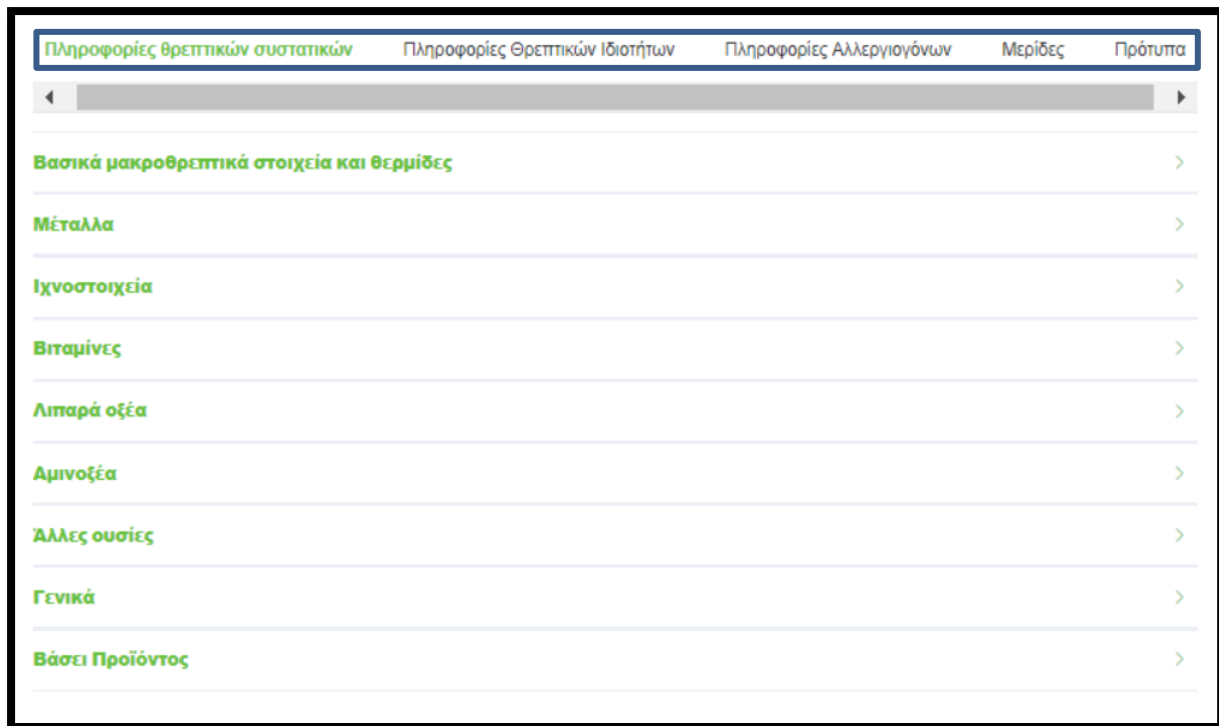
Πληροφορίες θρεπτικών συστατικών Πληροφορίες Θρεπτικών Ιδιοτήτων Πληροφορίες Αλλεργιογόνων Μερίδες Πρότυπα

Βασικά μακροθρεπτικά στοιχεία και θερμίδες

Μέταλλα

Ιχνοστοιχεία

Βιταμίνες

Λιπαρά οξέα

Αμινοξέα

Άλλες ουσίες

Γενικά

Βάσει Προϊόντος